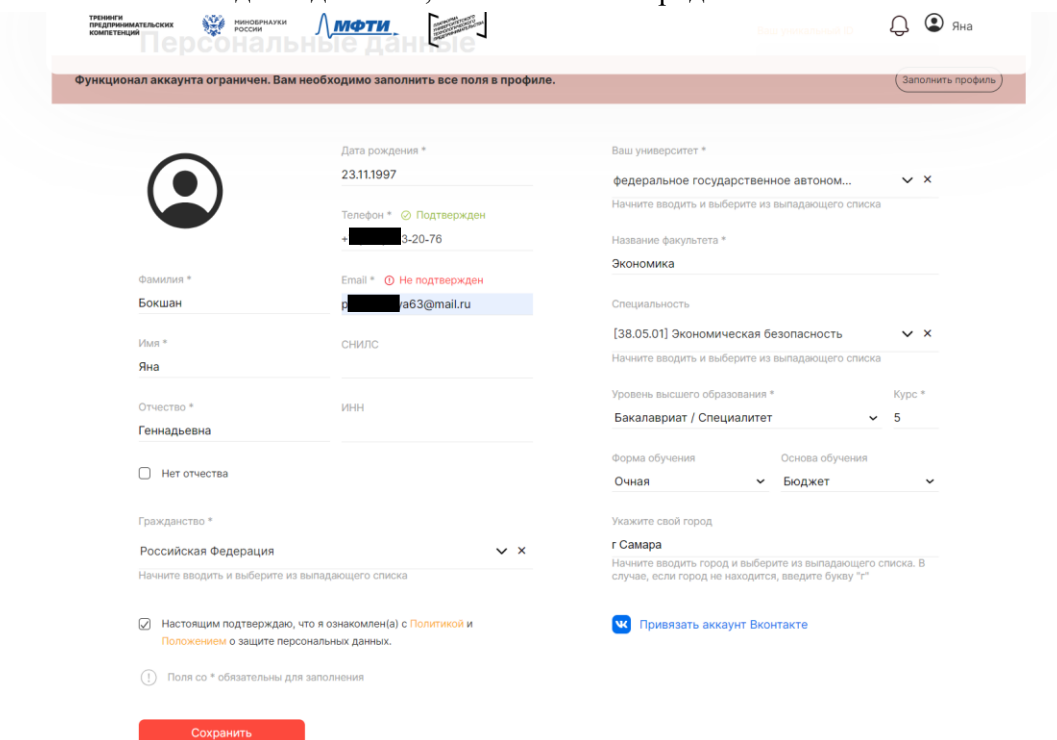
ТРЕНИНГИ ПРЕДПРИНИМАТЕЛЬСКИХ КОМПЕТЕНЦИЙ МИНОБРНАУКИ РОССИИ МФТИ

Персональные данные

Яна

Функционал аккаунта ограничен. Вам необходимо заполнить все поля в профиле.

Заполнить профиль

Дата рождения *
23.11.1997

Телефон * Подтвержден
+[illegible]3-20-76

Фамилия *
Бокшан

Email * Не подтвержден
p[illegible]va63@mail.ru

Имя *
Яна

СНИЛС

Отчество *
Геннадьевна

ИНН

Нет отчества

Гражданство *
Российская Федерация
Начните вводить и выберите из выпадающего списка

Настоящим подтверждаю, что я ознакомлен(а) с Политикой и Положением о защите персональных данных.

Поля со * обязательны для заполнения

Сохранить

Ваш университет *
федеральное государственное автоном...
Начните вводить и выберите из выпадающего списка

Название факультета *
Экономика

Специальность
[38.05.01] Экономическая безопасность
Начните вводить и выберите из выпадающего списка

Уровень высшего образования *
Бакалавриат / Специалитет

Курс *
5

Форма обучения
Очная

Основа обучения
Бюджет

Укажите свой город
г Самара
Начните вводить город и выберите из выпадающего списка. В случае, если город не находится, введите букву "г"

Привязать аккаунт Вконтакте